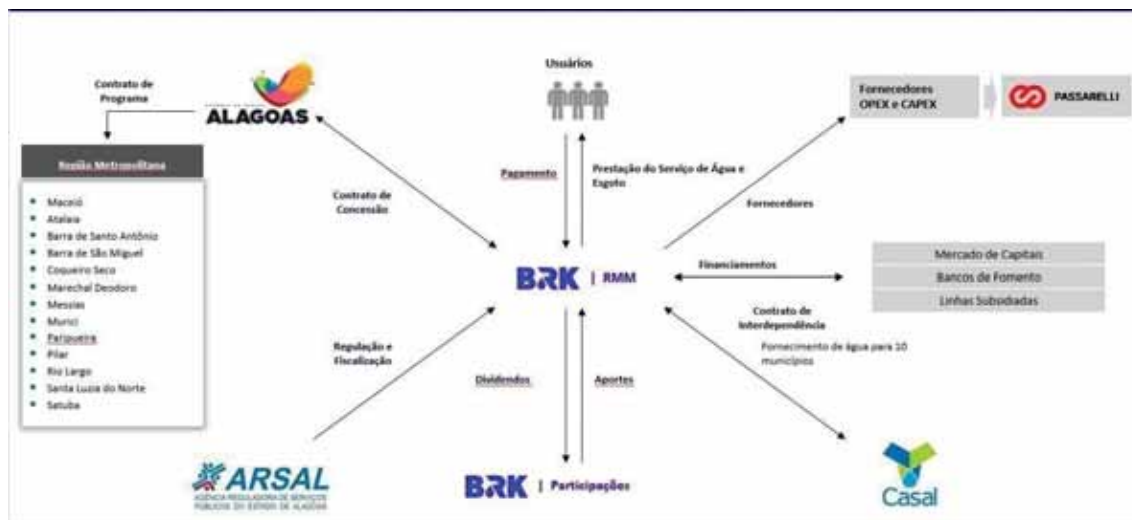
Contrato de Programa

ALAGOAS

Região Metropolitana

- Maceió
- Atalaia
- Barra de Santo Antônio
- Barra de São Miguel
- Coqueiro Seco
- Marechal Deodoro
- Messias
- Murici
- Paripueira
- Pilar
- Rio Largo
- Santa Luzia do Norte
- Satuba

Contrato de Concessão

Usuários

Pagamento

Prestação do Serviço de Água e Esgoto

Fornecedores OPEX e CAPEX

PASSARELLI

Fornecedores

BRK | RMM

Financiamentos

Mercado de Capitais

Bancos de Fomento

Linhas Subsidiadas

Contrato de Interdependência

Fornecimento de água para 10 municípios

Regulação e Fiscalização

Dividendos

Aportes

ARSAL
AGÊNCIA REGULADORA DE SERVIÇOS PÚBLICOS DO ESTADO DE ALAGOAS

BRK | Participações

Casal